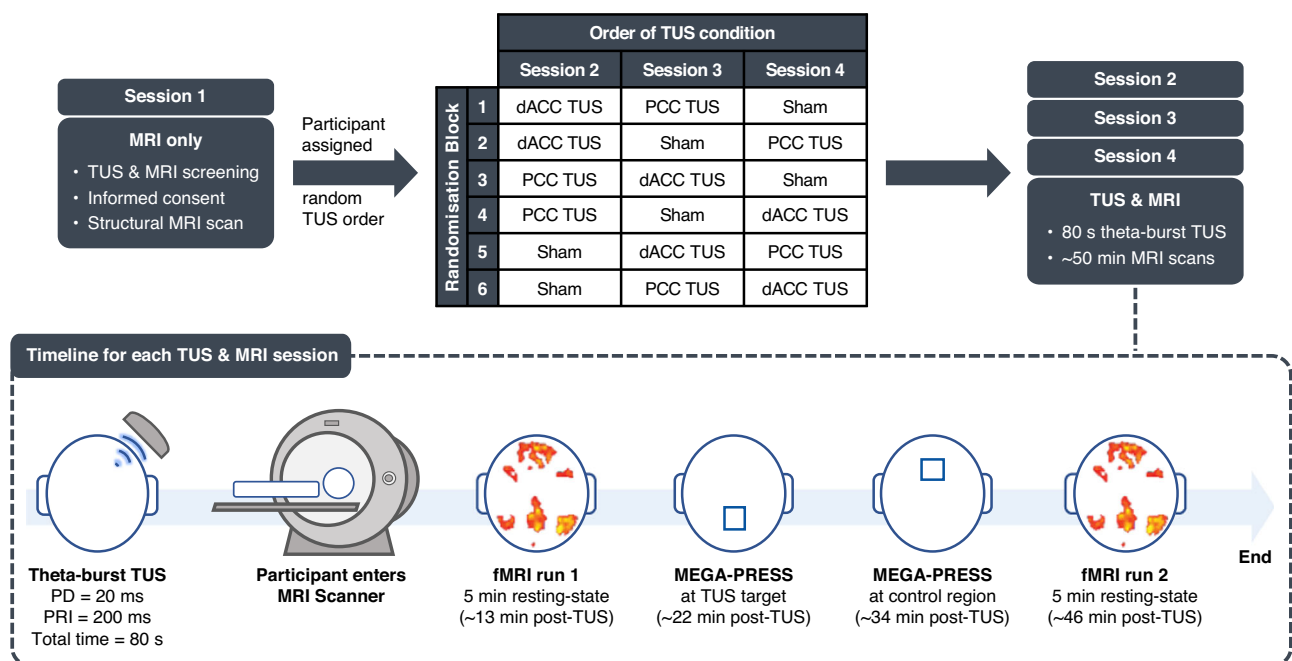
Session 1

MRI only

• TUS & MRI screening
• Informed consent
• Structural MRI scan

Participant assigned

random TUS order

Order of TUS condition

| Randomisation Block | Session 2 | Session 3 | Session 4 |
|---|---|---|---|
| 1 | dACC TUS | PCC TUS | Sham |
| 2 | dACC TUS | Sham | PCC TUS |
| 3 | PCC TUS | dACC TUS | Sham |
| 4 | PCC TUS | Sham | dACC TUS |
| 5 | Sham | dACC TUS | PCC TUS |
| 6 | Sham | PCC TUS | dACC TUS |

Session 2

Session 3

Session 4

TUS & MRI

• 80 s theta-burst TUS
• ~50 min MRI scans

Timeline for each TUS & MRI session

Theta-burst TUS
PD = 20 ms
PRI = 200 ms
Total time = 80 s

Participant enters MRI Scanner

fMRI run 1
5 min resting-state
(~13 min post-TUS)

MEGA-PRESS
at TUS target
(~22 min post-TUS)

MEGA-PRESS
at control region
(~34 min post-TUS)

fMRI run 2
5 min resting-state
(~46 min post-TUS)

End